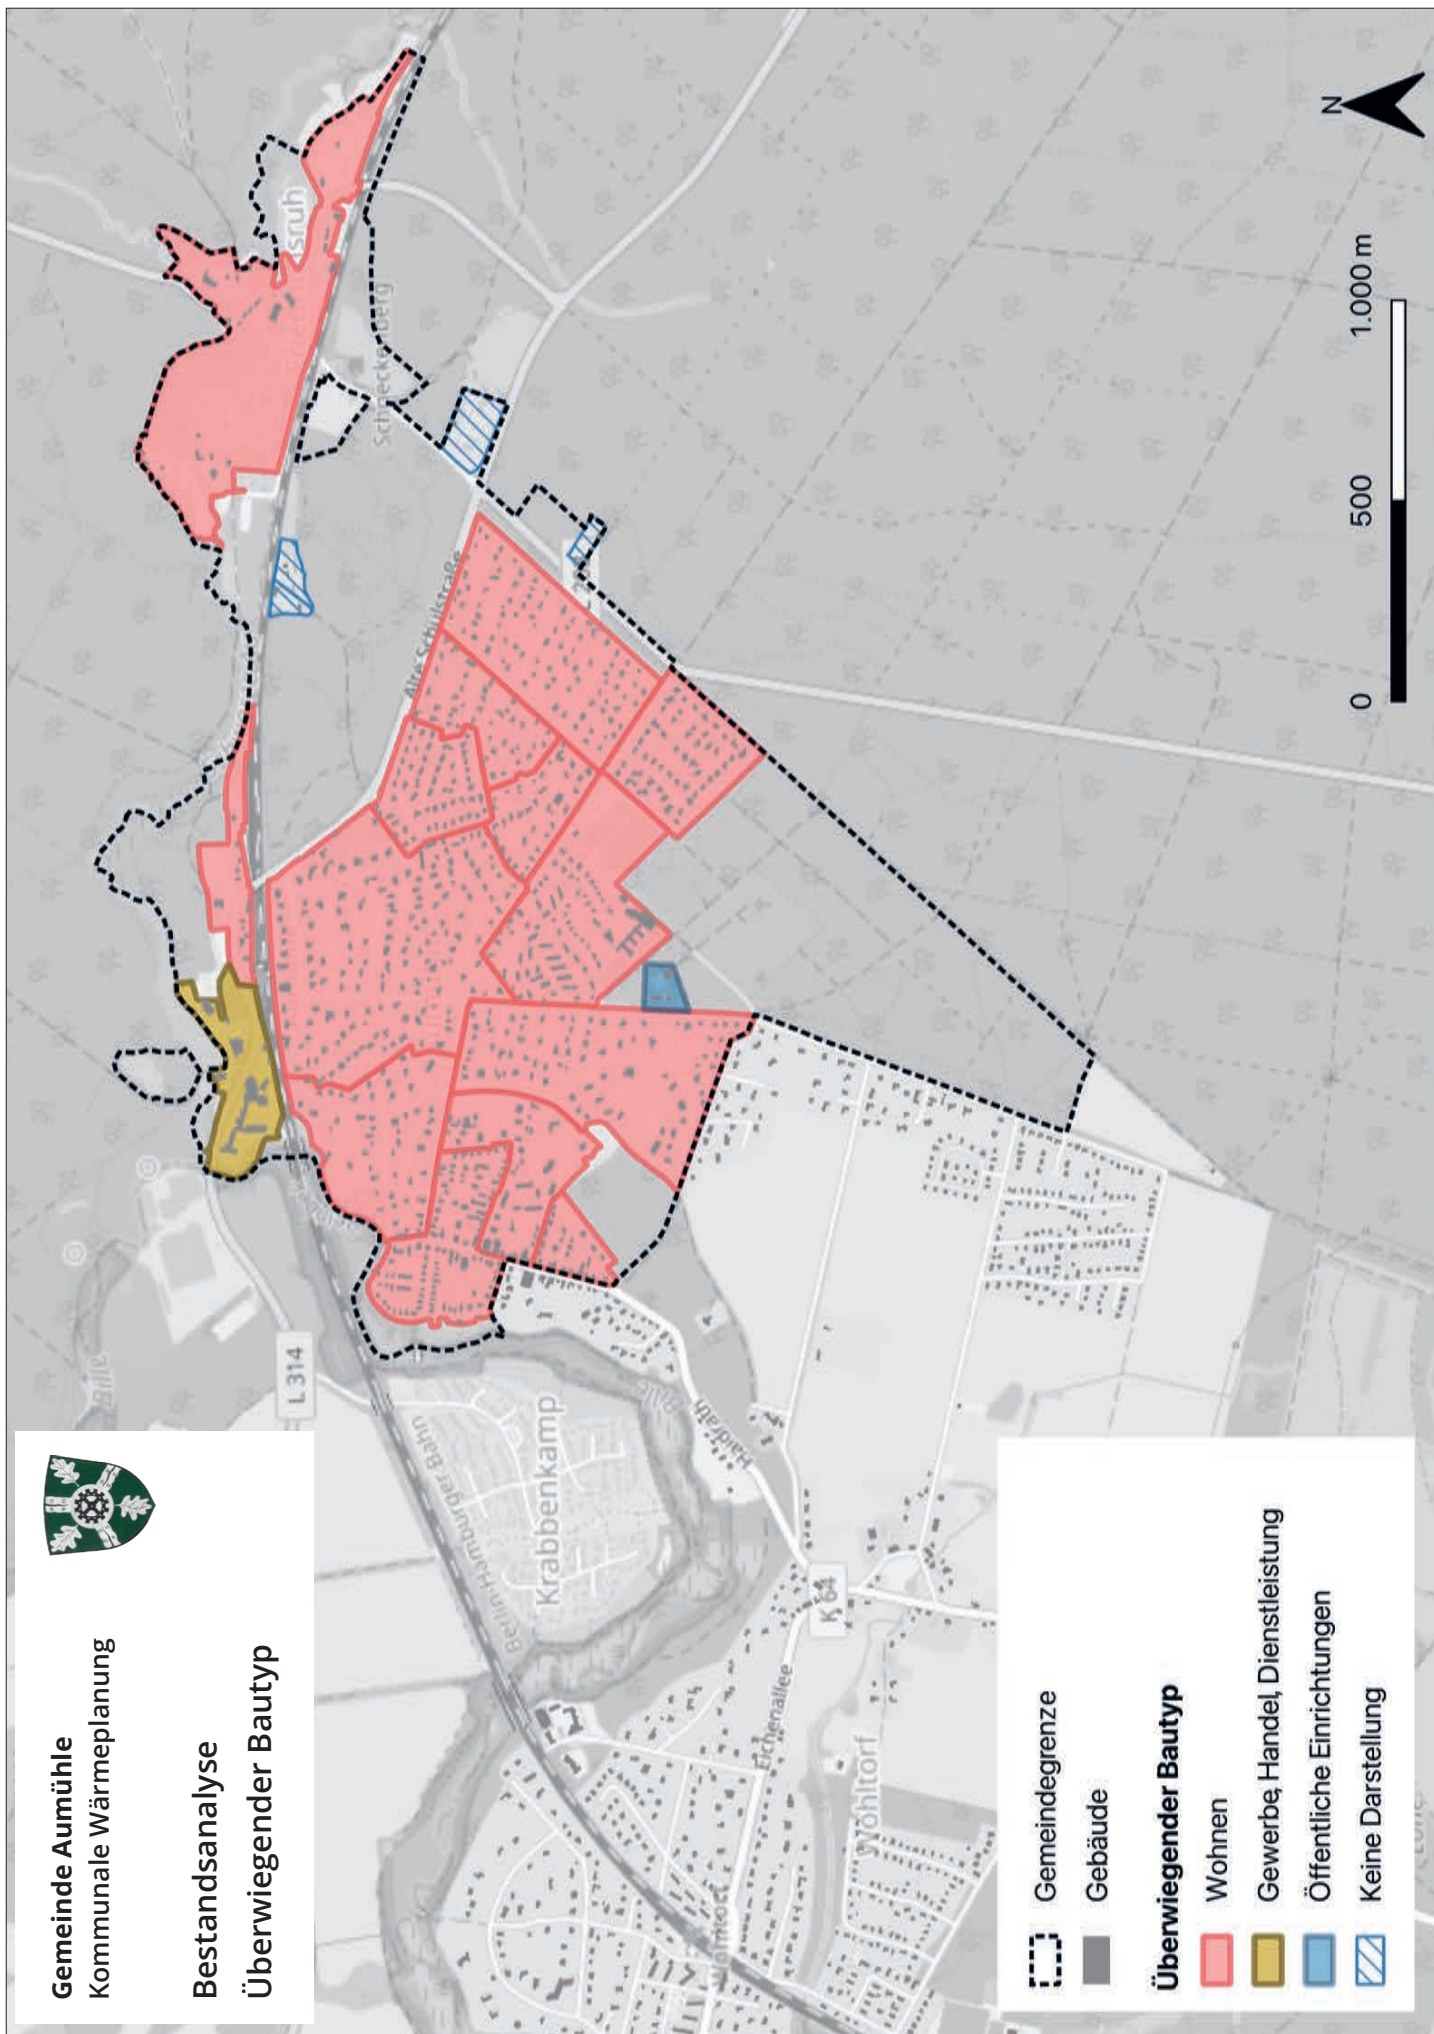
Gemeinde Aumühle
Kommunale Wärmeplanung

Bestandsanalyse
Überwiegender Bautyp

Gemeindegrenze
Gebäude
Überwiegender Bautyp
Wohnen
Gewerbe, Handel, Dienstleistung
Öffentliche Einrichtungen
Keine Darstellung

0 500 1.000 m

N

Alte Schulstraße
Schroeders Berg
Friedrichsruh
L 314
Bille
Krabbenkamp
Berlin-Hamburger Bahn
Hainfarth
K 64
Eichenallee
Wohltorf